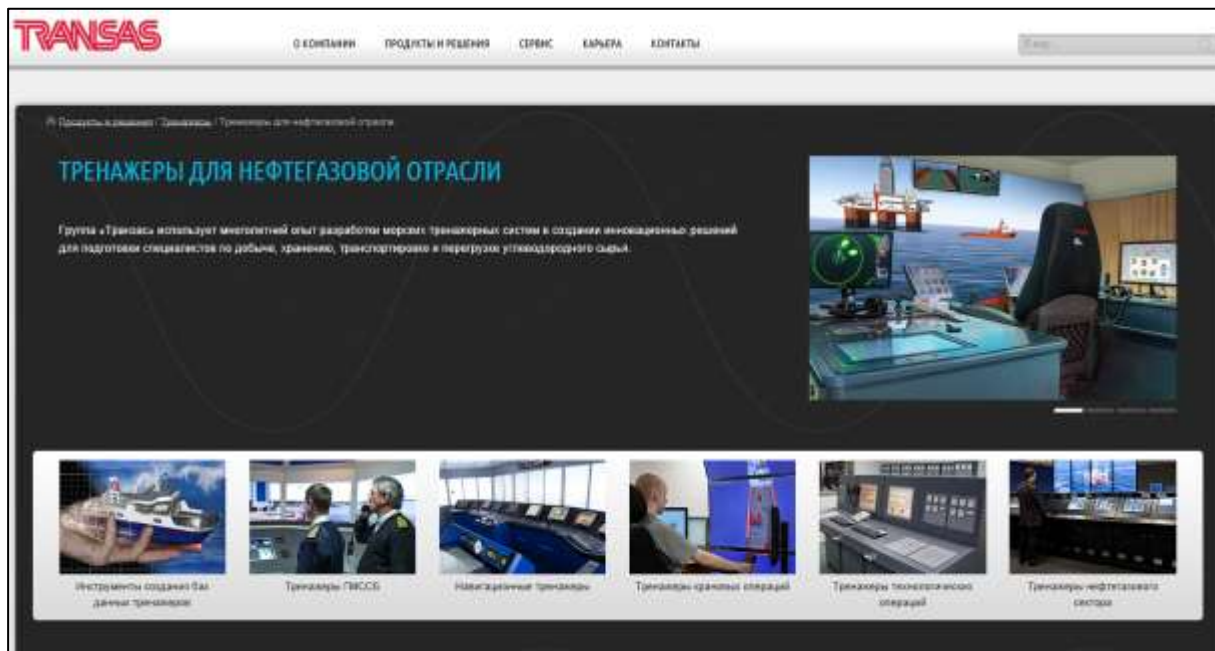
TRANSAS

О КОМПАНИИ ПРОДУКТЫ И РЕШЕНИЯ СЕРВИС КАРЬЕРА КОНТАКТЫ

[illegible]

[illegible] / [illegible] / Тренажеры для нефтегазовой отрасли

ТРЕНАЖЕРЫ ДЛЯ НЕФТЕГАЗОВОЙ ОТРАСЛИ

Группа «Транзас» использует многолетний опыт разработки морских тренажерных систем в создании инновационных решений для подготовки специалистов по добыче, хранению, транспортировке и перегрузке углеводородного сырья.

Инструменты создания баз данных тренажеров

Тренажеры ГМССБ

Навигационные тренажеры

Тренажеры крановых операций

Тренажеры технологических операций

Тренажеры нефтегазового сектора